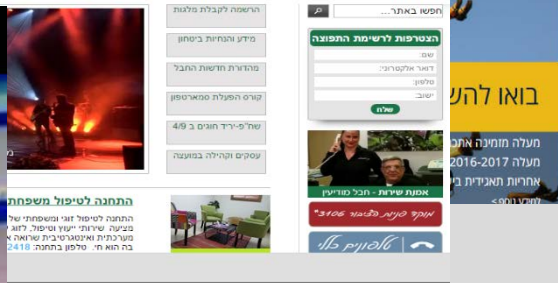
חפשו באתר...

הצטרפות לרשימת התפוצה
שם:
דואר אלקטרוני:
טלפון:
ישוב:
שלח

אמנת שירות - חבל מודיעין

מוקד טוטנ ה-106

טלפונים כללי

הרשמה לקבלת מלגות

מידע והנחיות ביטחון

מהדורת חדשות החבל

קורס הפעלת סמארטפון

שח"פ-יר"ד חוגים ב 4/9

עסקים וקהילה במועצה

התחנה לטיפול משפחת

התחנה לטיפול זוגי ומשפחתי של
מציעה שירותי ייעוץ וטיפול, לזוג
מערכתית ואינטגרטיבית שרואה א
בה הוא חי. טלפון בתחנה: 2418

בואו להש

מעלה מזמינה את
מעלה 2016-2017
אחריות תאגידית בי